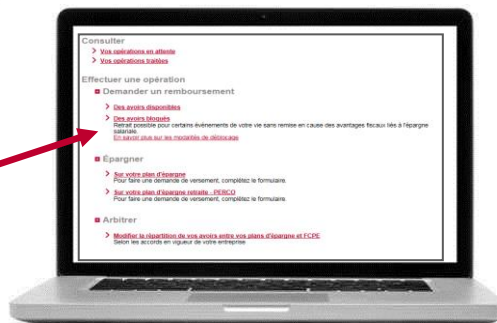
Consulter

> Vos opérations en attente

> Vos opérations traitées

Effectuer une opération

Demander un remboursement

> Des avoirs disponibles

> Des avoirs bloqués
Retrait possible pour certains événements de votre vie sans remise en cause des avantages fiscaux liés à l'épargne salariale.
En savoir plus sur les modalités de déblocage

Épargner

> Sur votre plan d'épargne
Pour faire une demande de versement, complétez le formulaire.

> Sur votre plan d'épargne retraite - PERCO
Pour faire une demande de versement, complétez le formulaire.

Arbitrer

> Modifier la répartition de vos avoirs entre vos plans d'épargne et FCPE
Selon les accords en vigueur de votre entreprise